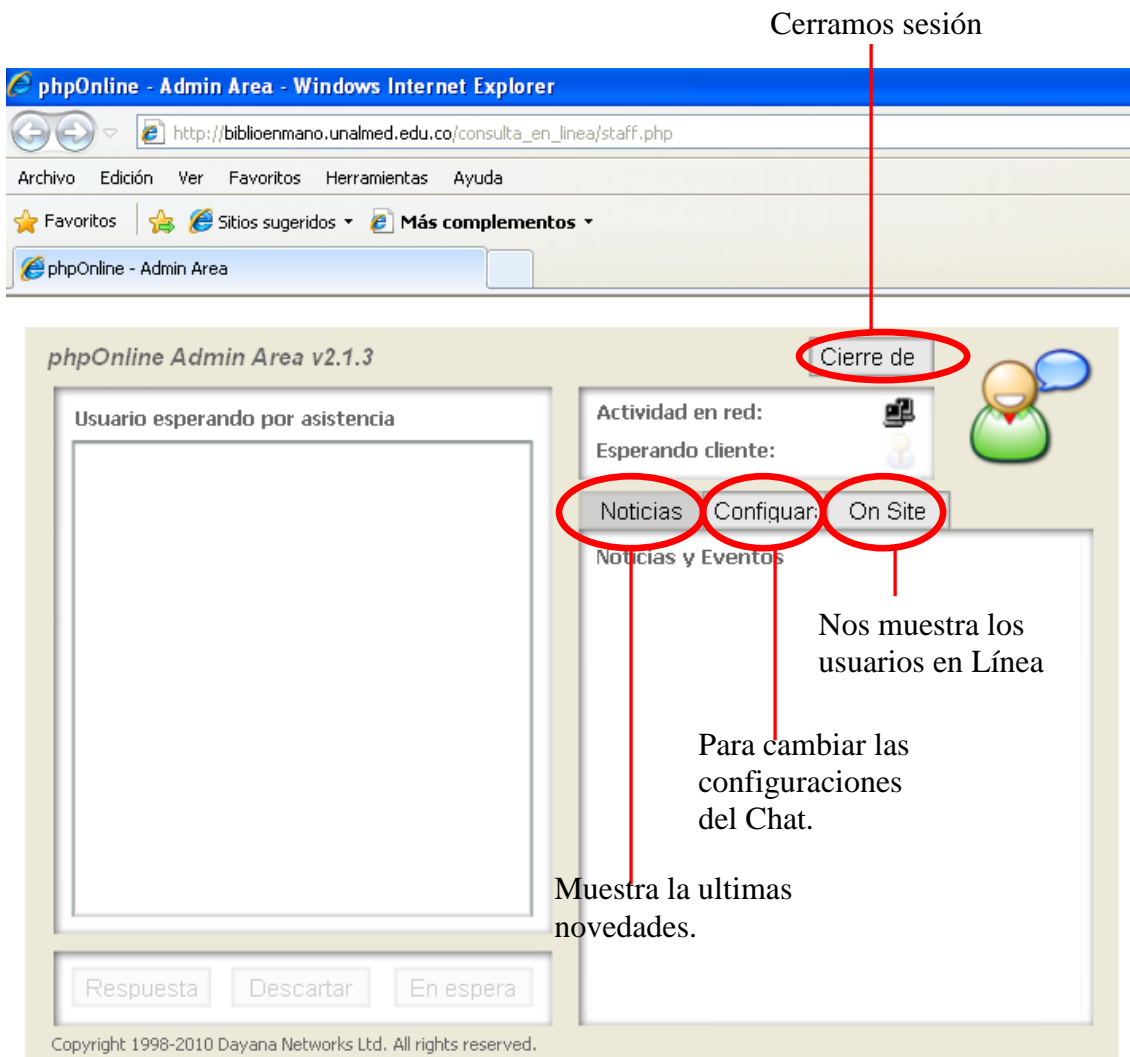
Cerramos sesión

phpOnline - Admin Area - Windows Internet Explorer

http://biblioenmano.unalmed.edu.co/consulta_en_linea/staff.php

Archivo Edición Ver Favoritos Herramientas Ayuda

Favoritos Sitios sugeridos Más complementos

phpOnline - Admin Area

phpOnline Admin Area v2.1.3

Cierre de

Usuario esperando por asistencia

Actividad en red:

Esperando cliente:

Noticias Configurar On Site

Noticias y Eventos

Nos muestra los usuarios en Línea

Para cambiar las configuraciones del Chat.

Muestra la ultimas novedades.

Respuesta Descartar En espera

Copyright 1998-2010 Dayana Networks Ltd. All rights reserved.